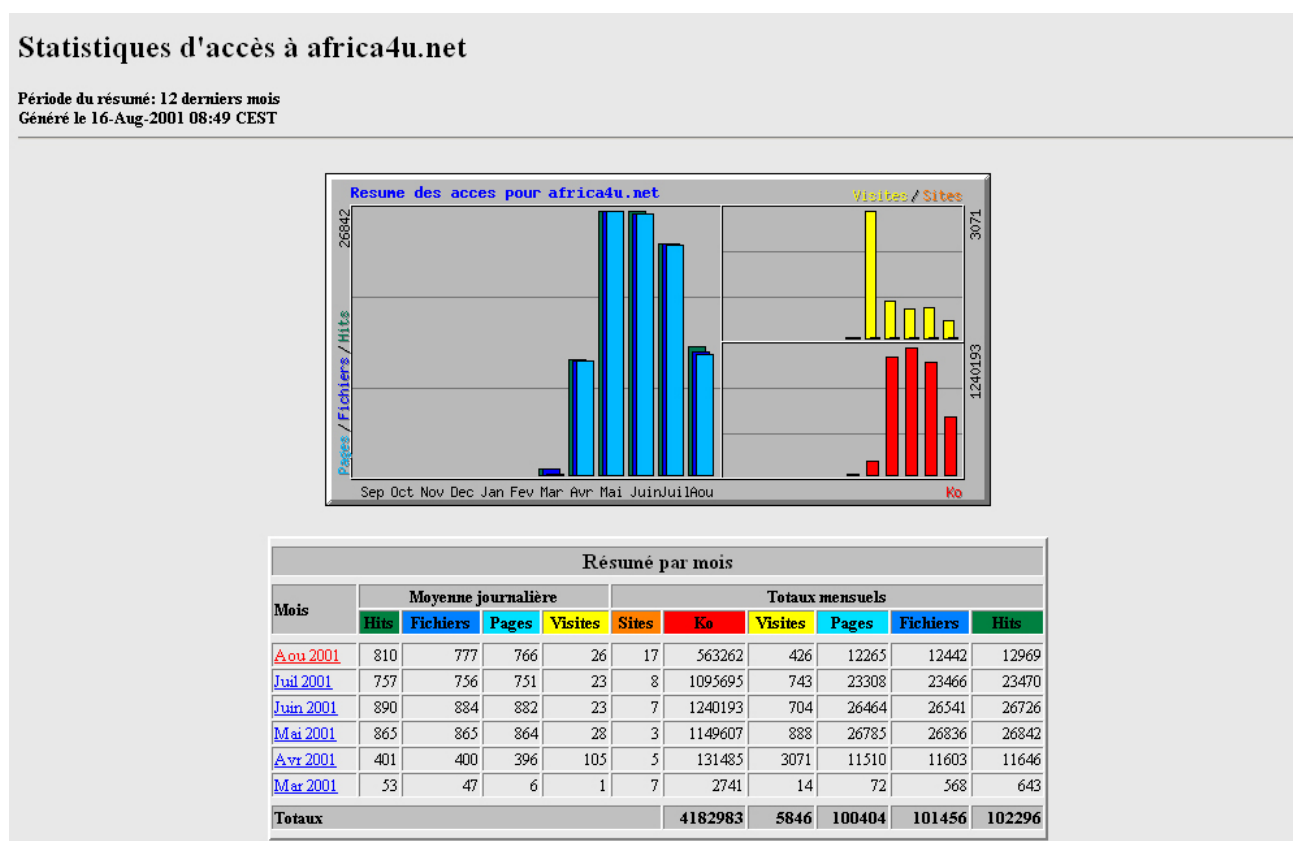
Statistiques d'accès à africa4u.net

Période du résumé: 12 derniers mois
Généré le 16-Aug-2001 08:49 CEST

Resume des acces pour africa4u.net

Visites / Sites

26842

Pages / Fichiers / Hits

3071

1240193

Sep Oct Nov Dec Jan Fev Mar Avr Mai Juin Juil Aou

Ko

<table>
<tr><th colspan="11">Résumé par mois</th></tr>
<tr><th rowspan="2">Mois</th><th colspan="4">Moyenne journalière</th><th colspan="6">Totaux mensuels</th></tr>
<tr><th>Hits</th><th>Fichiers</th><th>Pages</th><th>Visites</th><th>Sites</th><th>Ko</th><th>Visites</th><th>Pages</th><th>Fichiers</th><th>Hits</th></tr>
<tr><td>Aou 2001</td><td>810</td><td>777</td><td>766</td><td>26</td><td>17</td><td>563262</td><td>426</td><td>12265</td><td>12442</td><td>12969</td></tr>
<tr><td>Juil 2001</td><td>757</td><td>756</td><td>751</td><td>23</td><td>8</td><td>1095695</td><td>743</td><td>23308</td><td>23466</td><td>23470</td></tr>
<tr><td>Juin 2001</td><td>890</td><td>884</td><td>882</td><td>23</td><td>7</td><td>1240193</td><td>704</td><td>26464</td><td>26541</td><td>26726</td></tr>
<tr><td>Mai 2001</td><td>865</td><td>865</td><td>864</td><td>28</td><td>3</td><td>1149607</td><td>888</td><td>26785</td><td>26836</td><td>26842</td></tr>
<tr><td>Avr 2001</td><td>401</td><td>400</td><td>396</td><td>105</td><td>5</td><td>131485</td><td>3071</td><td>11510</td><td>11603</td><td>11646</td></tr>
<tr><td>Mar 2001</td><td>53</td><td>47</td><td>6</td><td>1</td><td>7</td><td>2741</td><td>14</td><td>72</td><td>568</td><td>643</td></tr>
<tr><td colspan="6">Totaux</td><td>4182983</td><td>5846</td><td>100404</td><td>101456</td><td>102296</td></tr>
</table>